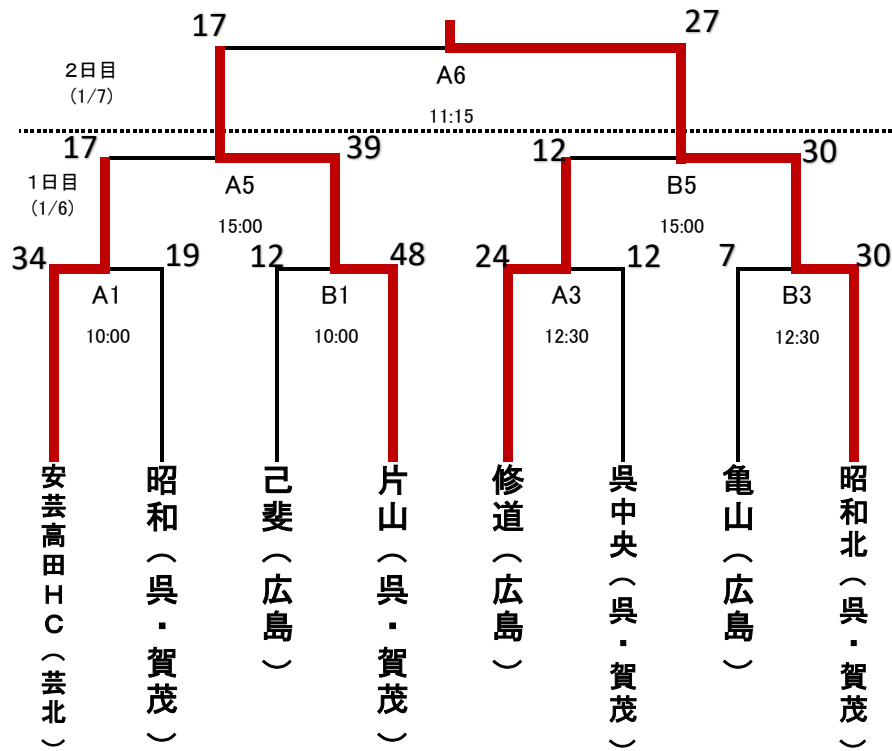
17
27
A6
2日目
(1/7)
11:15
17
39
12
30
1日目
(1/6)
A5
15:00
B5
15:00
34
19
12
48
24
12
7
30
A1
10:00
B1
10:00
A3
12:30
B3
12:30

安芸高田HC（芸北）
昭和（呉・賀茂）
己斐（広島）
片山（呉・賀茂）
修道（広島）
呉中央（呉・賀茂）
亀山（広島）
昭和北（呉・賀茂）